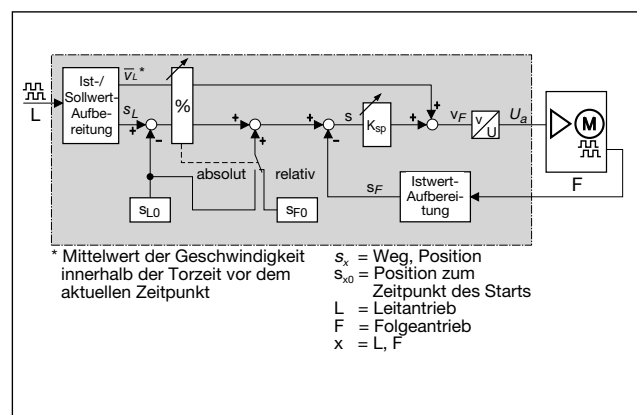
L

Ist-/ Sollwert-Aufbereitung

$\overline{v}_L$*

$s_L$

+

-

%

+

+

+

-

s

$K_{sp}$

+

+

$v_F$

v/U

$U_a$

M

absolut

relativ

$s_{L0}$

$s_{F0}$

$s_F$

Istwert-Aufbereitung

F

* Mittelwert der Geschwindigkeit innerhalb der Torzeit vor dem aktuellen Zeitpunkt

$s_x$ = Weg, Position
$s_{x0}$ = Position zum Zeitpunkt des Starts
L = Leitantrieb
F = Folgeantrieb
x = L, F